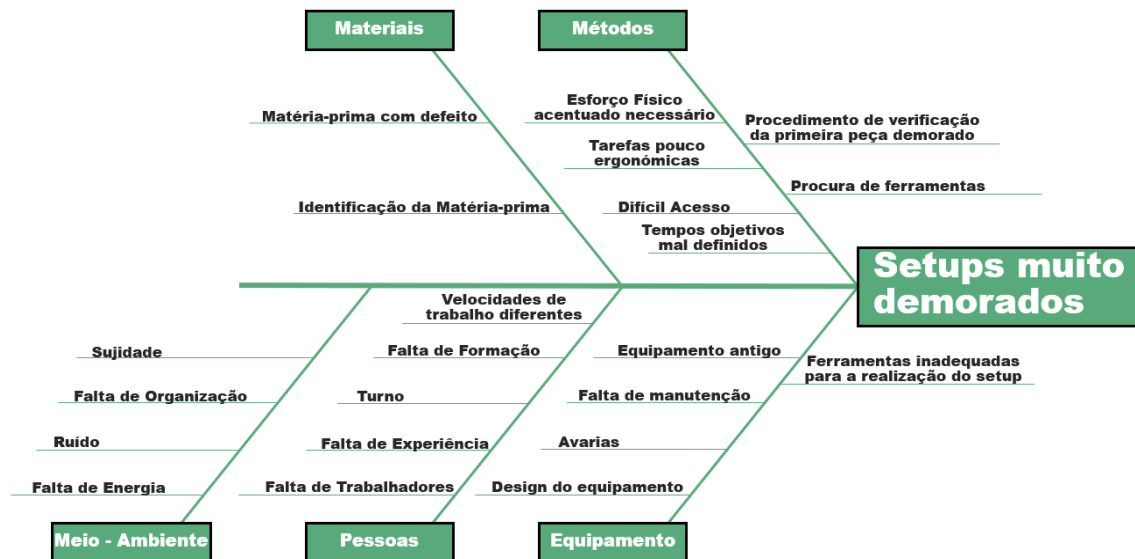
Materiais

Métodos

Matéria-prima com defeito

Identificação da Matéria-prima

Esforço Físico acentuado necessário

Tarefas pouco ergonómicas

Difícil Acesso

Tempos objetivos mal definidos

Procedimento de verificação da primeira peça demorado

Procura de ferramentas

Setups muito demorados

Sujidade

Falta de Organização

Ruído

Falta de Energia

Velocidades de trabalho diferentes

Falta de Formação

Turno

Falta de Experiência

Falta de Trabalhadores

Equipamento antigo

Ferramentas inadequadas para a realização do setup

Falta de manutenção

Avarias

Design do equipamento

Meio - Ambiente

Pessoas

Equipamento